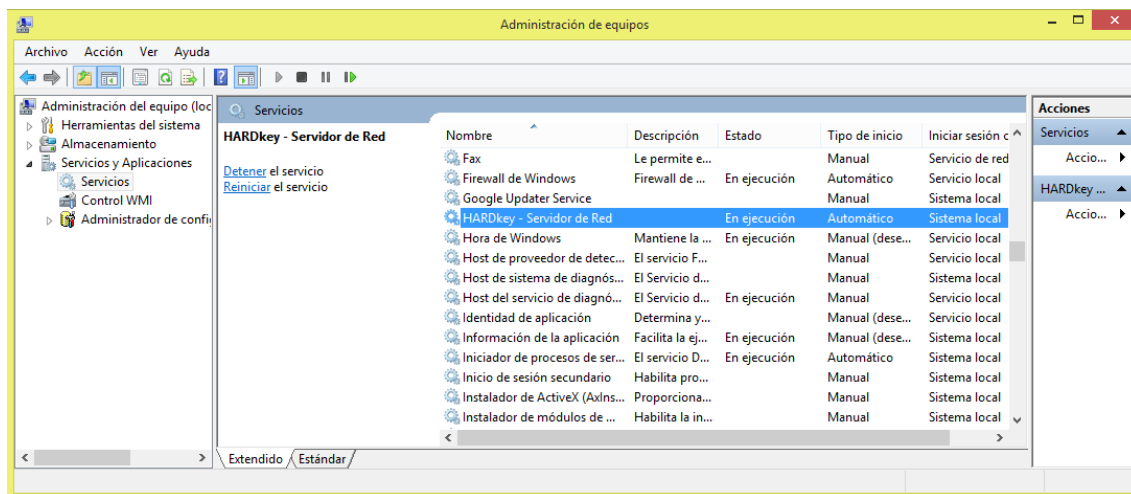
Administración de equipos

Archivo Acción Ver Ayuda

Administración del equipo (loc
Herramientas del sistema
Almacenamiento
Servicios y Aplicaciones
Servicios
Control WMI
Administrador de confi

Servicios

HARDkey - Servidor de Red

Detener el servicio
Reiniciar el servicio

| Nombre | Descripción | Estado | Tipo de inicio | Iniciar sesión c |
|---|---|---|---|---|
| Fax | Le permite e... | | Manual | Servicio de red |
| Firewall de Windows | Firewall de ... | En ejecución | Automático | Sistema local |
| Google Updater Service | | | Manual | Sistema local |
| HARDkey - Servidor de Red | | En ejecución | Automático | Sistema local |
| Hora de Windows | Mantiene la ... | En ejecución | Manual (dese... | Servicio local |
| Host de proveedor de detec... | El servicio F... | | Manual | Servicio local |
| Host de sistema de diagnós... | El Servicio d... | | Manual | Sistema local |
| Host del servicio de diagnó... | El Servicio d... | En ejecución | Manual | Servicio local |
| Identidad de aplicación | Determina y... | | Manual (dese... | Servicio local |
| Información de la aplicación | Facilita la ej... | En ejecución | Manual (dese... | Sistema local |
| Iniciador de procesos de ser... | El servicio D... | En ejecución | Automático | Sistema local |
| Inicio de sesión secundario | Habilita pro... | | Manual | Sistema local |
| Instalador de ActiveX (AxIns... | Proporciona... | | Manual | Sistema local |
| Instalador de módulos de ... | Habilita la in... | | Manual | Sistema local |

Extendido Estándar

Acciones
Servicios
Accio...
HARDkey ...
Accio...